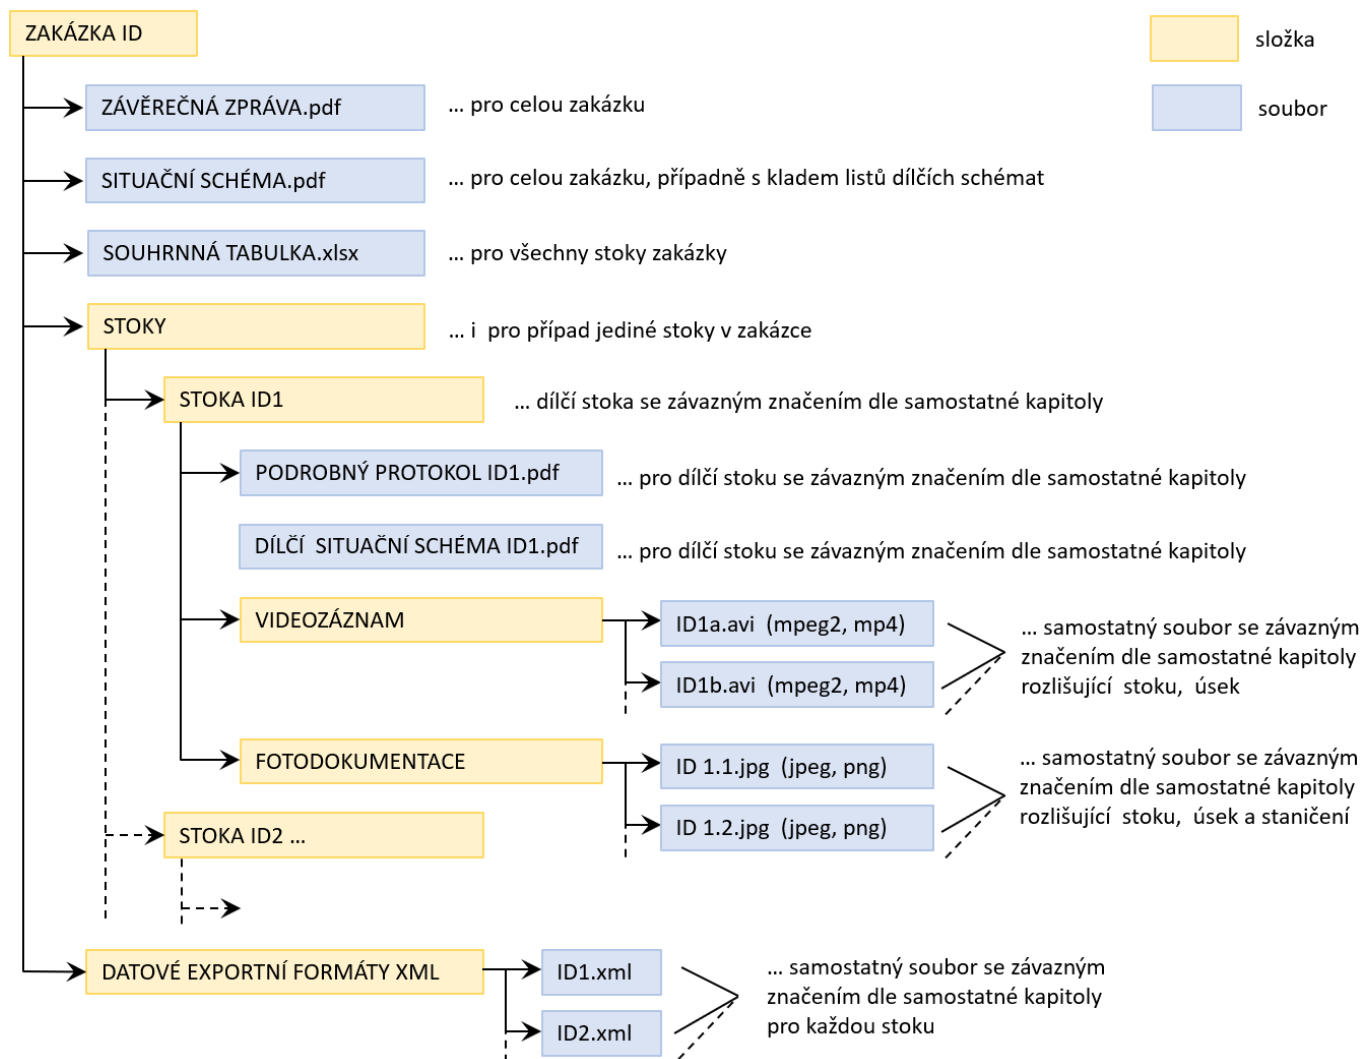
ZAKÁZKA ID

složka

soubor

ZÁVĚREČNÁ ZPRÁVA.pdf ... pro celou zakázku

SITUAČNÍ SCHÉMA.pdf ... pro celou zakázku, případně s kladem listů dílčích schémat

SOUHRNNÁ TABULKA.xlsx ... pro všechny stoky zakázky

STOKY ... i pro případ jediné stoky v zakázce

STOKA ID1 ... dílčí stoka se závazným značením dle samostatné kapitoly

PODROBNÝ PROTOKOL ID1.pdf ... pro dílčí stoku se závazným značením dle samostatné kapitoly

DÍLČÍ SITUAČNÍ SCHÉMA ID1.pdf ... pro dílčí stoku se závazným značením dle samostatné kapitoly

VIDEOZÁZNAM

ID1a.avi (mpeg2, mp4)

ID1b.avi (mpeg2, mp4)

... samostatný soubor se závazným značením dle samostatné kapitoly rozlišující stoku, úsek

FOTODOKUMENTACE

ID 1.1.jpg (jpeg, png)

ID 1.2.jpg (jpeg, png)

... samostatný soubor se závazným značením dle samostatné kapitoly rozlišující stoku, úsek a staničení

STOKA ID2 ...

DATOVÉ EXPORTNÍ FORMÁTY XML

ID1.xml

ID2.xml

... samostatný soubor se závazným značením dle samostatné kapitoly pro každou stoku